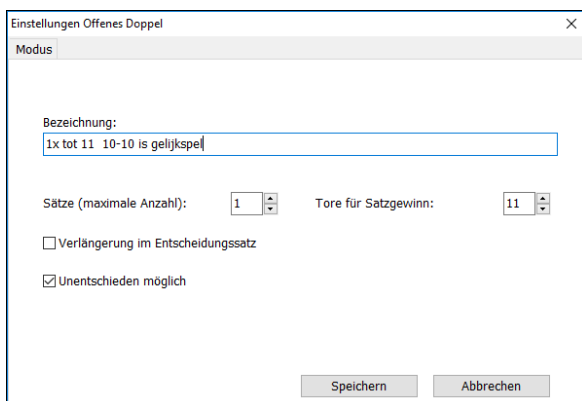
Einstellungen Offenes Doppel
×
Modus

Bezeichnung:
1x tot 11 10-10 is gelijkspel

Sätze (maximale Anzahl): 1
Tore für Satzgewinn: 11

☐ Verlängerung im Entscheidungssatz

☑ Unentschieden möglich

Speichern
Abbrechen